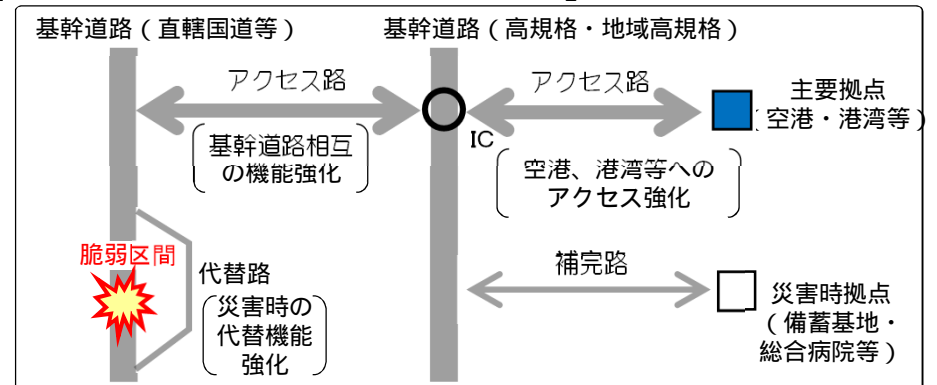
基幹道路（直轄国道等）

基幹道路（高規格・地域高規格）

アクセス路

基幹道路相互の機能強化

アクセス路

IC

主要拠点（空港・港湾等）

空港、港湾等へのアクセス強化

脆弱区間

代替路

災害時の代替機能強化

補完路

災害時拠点（備蓄基地・総合病院等）